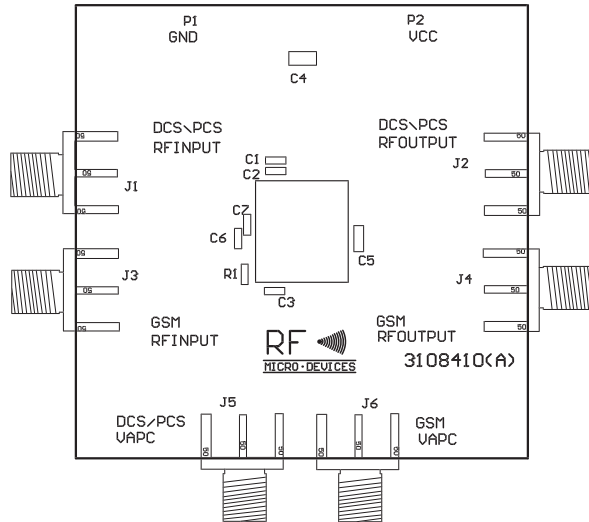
P1
GND

P2
VCC

C4

DCS\PCS
RFINPUT

DCS\PCS
RFOUTPUT

C1
C2

J1

J2

C7
C6

C5

R1

J3

J4

C3

GSM
RFINPUT

GSM
RFOUTPUT

RF
MICRO·DEVICES

3108410(A)

DCS/PCS
VAPC

J5

J6

GSM
VAPC

50
50
50
50
50
50
50
50
50
50
50
50
50
50
50
50
50
50